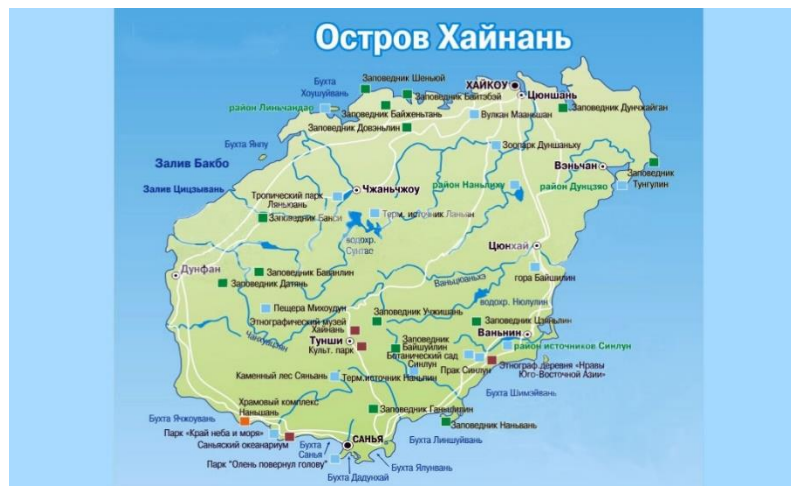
Остров Хайнань

Бухта Хоушуйвань
Заповедник Шеньюй
ХАЙКОУ
Цюншань
район Линьчандао
Заповедник Байтэбэй
Заповедник Байженьтань
Заповедник Дунчжайган
Вулкан Мааньшань
Заповедник Довэньлин
Бухта Янпу
Зоопарк Душаньху
Залив Бакбо
Вэньчан
Заповедник Тунгулин
Залив Цицзывань
район Наньлиюн
район Дунцзяо
Чжаньчжоу
Тропический парк Ляньюань
Заповедник Банси
Терм. источник Ланьян
водохр. Сунтао
Цюнхай
Дунфан
Заповедник Бавантин
гора Байшилин
Заповедник Датянь
водохр. Ниулин
Пещера Михоудун
Этнографический музей Хайнань
Заповедник Учжишань
Заповедник Цзяньлин
Ваньнин
Тунши
Культ. парк
Заповедник Байшулин
Ботанический сад Синлун
район источников Синлун
Парк Синлун
Этнограф.деревня «Нравы Юго-Восточной Азии»
Каменный лес Сяньань
Терм.источник Наньлин
Бухта Шимэйвань
Храмовый комплекс Наньшань
Заповедник Ганьшилин
Бухта Яжоувань
Заповедник Наньвань
Парк «Край неба и моря»
Бухта Линшуйвань
Саньяский океанариум
Бухта Санья
САНЬЯ
Парк "Олень повернул голову"
Бухта Ялунвань
Бухта Дадунхай